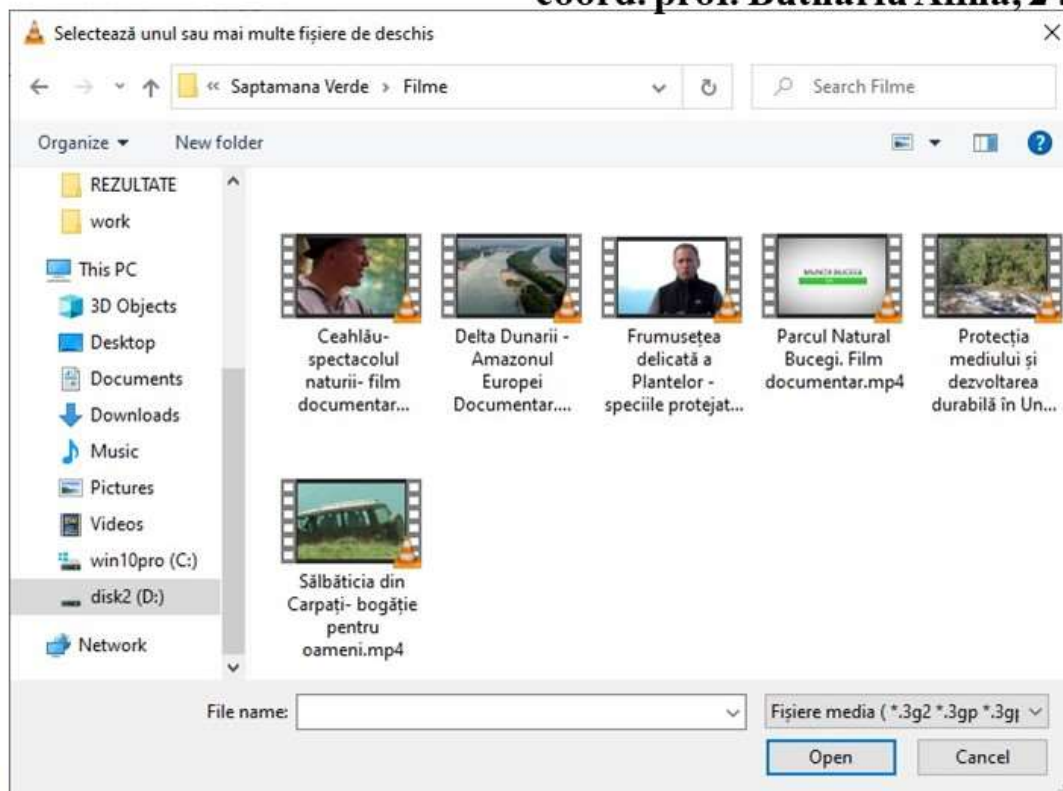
coord. prof. Buthărlă Anna, 2

Selectează unul sau mai multe fișiere de deschis

« Saptamana Verde › Filme

Search Filme

Organize ▾ New folder

REZULTATE
work
This PC
3D Objects
Desktop
Documents
Downloads
Music
Pictures
Videos
win10pro (C:)
disk2 (D:)
Network

Ceahlău- spectacolul naturii- film documentar...

Delta Dunarii - Amazonul Europei Documentar....

Frumusețea delicată a Plantelor - speciile protejat...

Parcul Natural Bucegi. Film documentar.mp4

Protecția mediului și dezvoltarea durabilă în Un...

Sălbăticia din Carpați- bogăție pentru oameni.mp4

File name:

Fișiere media ( *.3g2 *.3gp *.3g

Open

Cancel